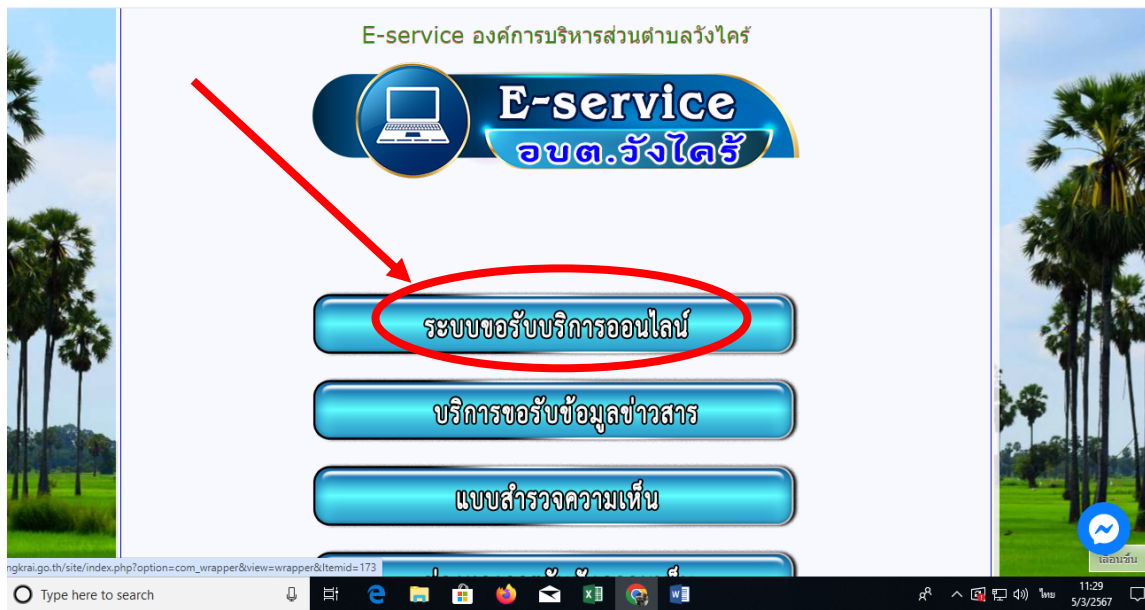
E-service องค์การบริหารส่วนตำบลวังไคร้

E-service
อบต.วังไคร้

ระบบขอรับบริการออนไลน์

บริการขอรับข้อมูลข่าวสาร

แบบสำรวจความเห็น

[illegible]

ngkrai.go.th/site/index.php?option=com_wrapper&view=wrapper&Itemid=173

เลื่อนขึ้น

Type here to search

ไทย
11:29
5/3/2567